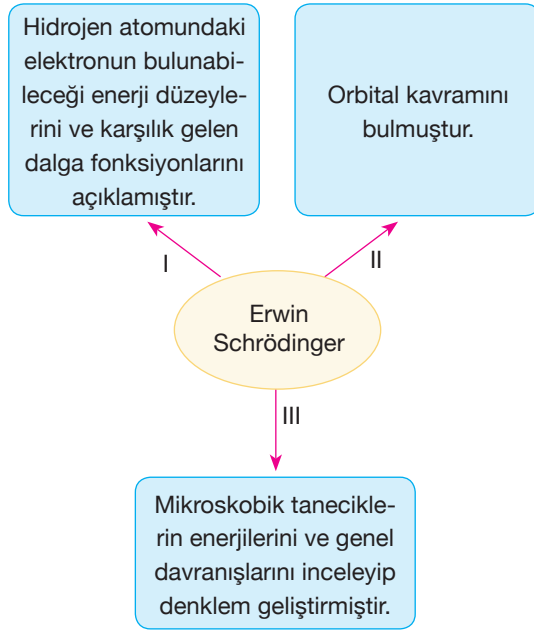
Hidrojen atomundaki elektronun bulunabileceği enerji düzeylerini ve karşılık gelen dalga fonksiyonlarını açıklamıştır.

Orbital kavramını bulmuştur.

I

II

Erwin Schrödinger

III

Mikroskobik taneciklerin enerjilerini ve genel davranışlarını inceleyip denklem geliştirmiştir.